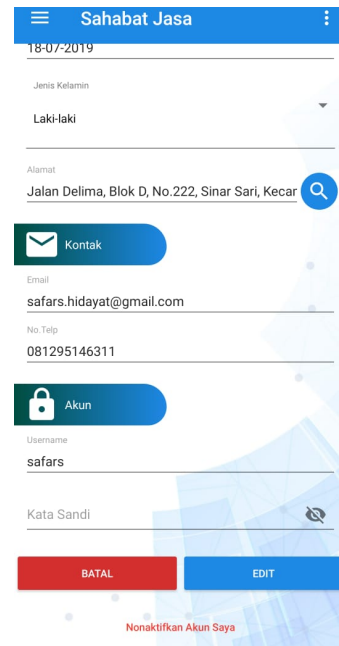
Sahabat Jasa

18-07-2019

Jenis Kelamin

Laki-laki

Alamat

Jalan Delima, Blok D, No.222, Sinar Sari, Kecar

Kontak

Email

safars.hidayat@gmail.com

No.Telp

081295146311

Akun

Username

safars

Kata Sandi

BATAL

EDIT

Nonaktifkan Akun Saya